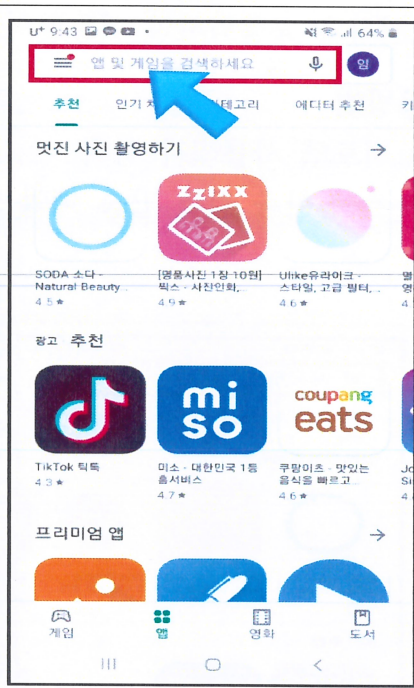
U⁺ 9:43 64%

앱 및 게임을 검색하세요

임

추천 인기 차 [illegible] 테고리 에디터 추천 키

멋진 사진 촬영하기 →

ZZiXX

SODA 소다 - Natural Beauty
4.5★

[명품사진 1장 10원] 찍스 - 사진인화,
4.9★

Ulike유라이크 - 스타일, 고급 필터,
4.6★

광고 추천

mi so

coupang eats

TikTok 틱톡
4.3★

미소 - 대한민국 1등 홈서비스
4.7★

쿠팡이츠 - 맛있는 음식을 빠르고
4.6★

프리미엄 앱 →

게임 앱 영화 도서